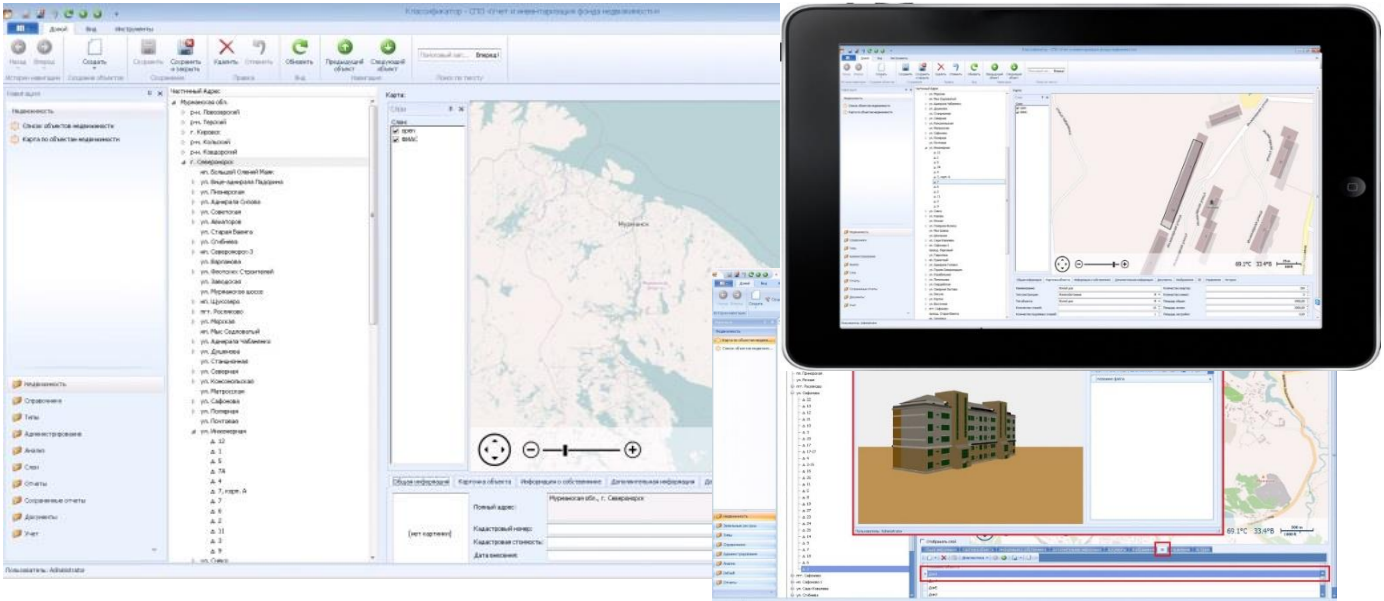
Классификатор - СПО «Учет и инвентаризация фонда недвижимости»

Домой Вид Инструменты

Назад Вперед Создать Сохранить Сохранить и закрыть Удалить Отменить Обновить Предыдущий объект Следующий объект Поисковый запрос... Вперед

История навигации Создание объектов Сохранение Правка Вид Навигация Поиск по тексту

Главный адрес

Недвижимость

Список объектов недвижимости

Карта по объектам недвижимости

Частичный Адрес

Мурманская обл.
р-н. Ловозерский
р-н. Терский
г. Кировск
р-н. Кольский
р-н. Ковдорский
г. Североморск
нп. Большой Олений Мыс
ул. Вице-адмирала Падорина
ул. Пионерская
ул. Адмирала Сизова
ул. Советская
ул. Авиаторов
ул. Старая Ваенга
ул. Сгибнева
нп. Североморск-3
ул. Фарговская
ул. Заводская
ул. Мурманское шоссе
нп. Щукозеро
пгт. Росляково
ул. Мирская
нп. Мыс Седловатый
ул. Адмирала Чабаненко
ул. Душенова
ул. Стандартная
ул. Северная
ул. Комсомольская
ул. Матросская
ул. Сафонова
ул. Полярная
ул. Поморская
ул. Инженерная
д. 12
д. 1
д. 5
д. 7А
д. 4
д. 7, корп. А
д. 7
д. 6
д. 2
д. 11
д. 3
д. 9

Недвижимость
Справочники
Типы
Администрирование
Анализ
Слои
Отчеты
Сохраненные отчеты
Документы
Учет

Пользователь: Administrator

Карта:

Слои
Слои:
крап
ВМАС

Мурманск

Общая информация Карточка объекта Информация о собственнике Дополнительная информация

Полный адрес: Мурманская обл., г. Североморск

[нет картинки]

Кадастровый номер:
Кадастровая стоимость:
Дата внесения:

69.1°C 33.6°В